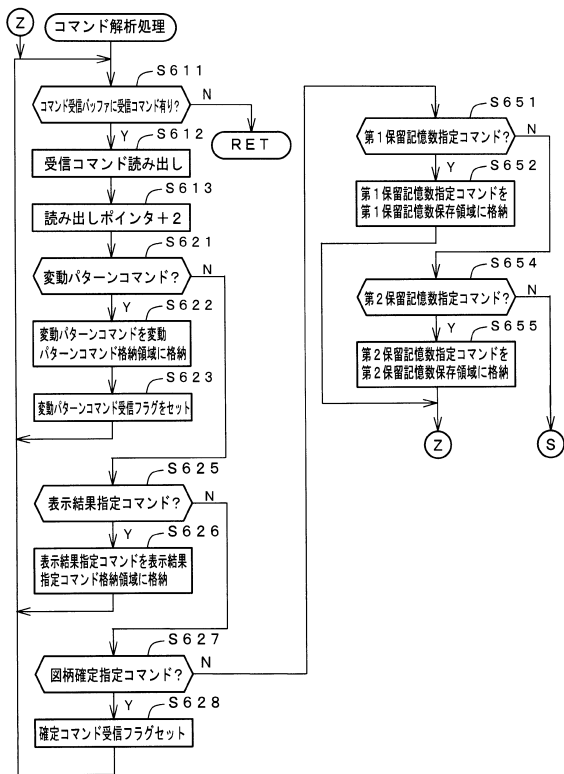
Z
コマンド解析処理

S611
コマンド受信バッファに受信コマンド有り?
N
RET
Y
S612
受信コマンド読み出し
S613
読み出しポインタ+2
S621
変動パターンコマンド?
N
Y
S622
変動パターンコマンドを変動パターンコマンド格納領域に格納
S623
変動パターンコマンド受信フラグをセット
S625
表示結果指定コマンド?
N
Y
S626
表示結果指定コマンドを表示結果指定コマンド格納領域に格納
S627
図柄確定指定コマンド?
N
Y
S628
確定コマンド受信フラグセット

S651
第1保留記憶数指定コマンド?
N
Y
S652
第1保留記憶数指定コマンドを第1保留記憶数保存領域に格納
S654
第2保留記憶数指定コマンド?
N
Y
S655
第2保留記憶数指定コマンドを第2保留記憶数保存領域に格納
Z
S